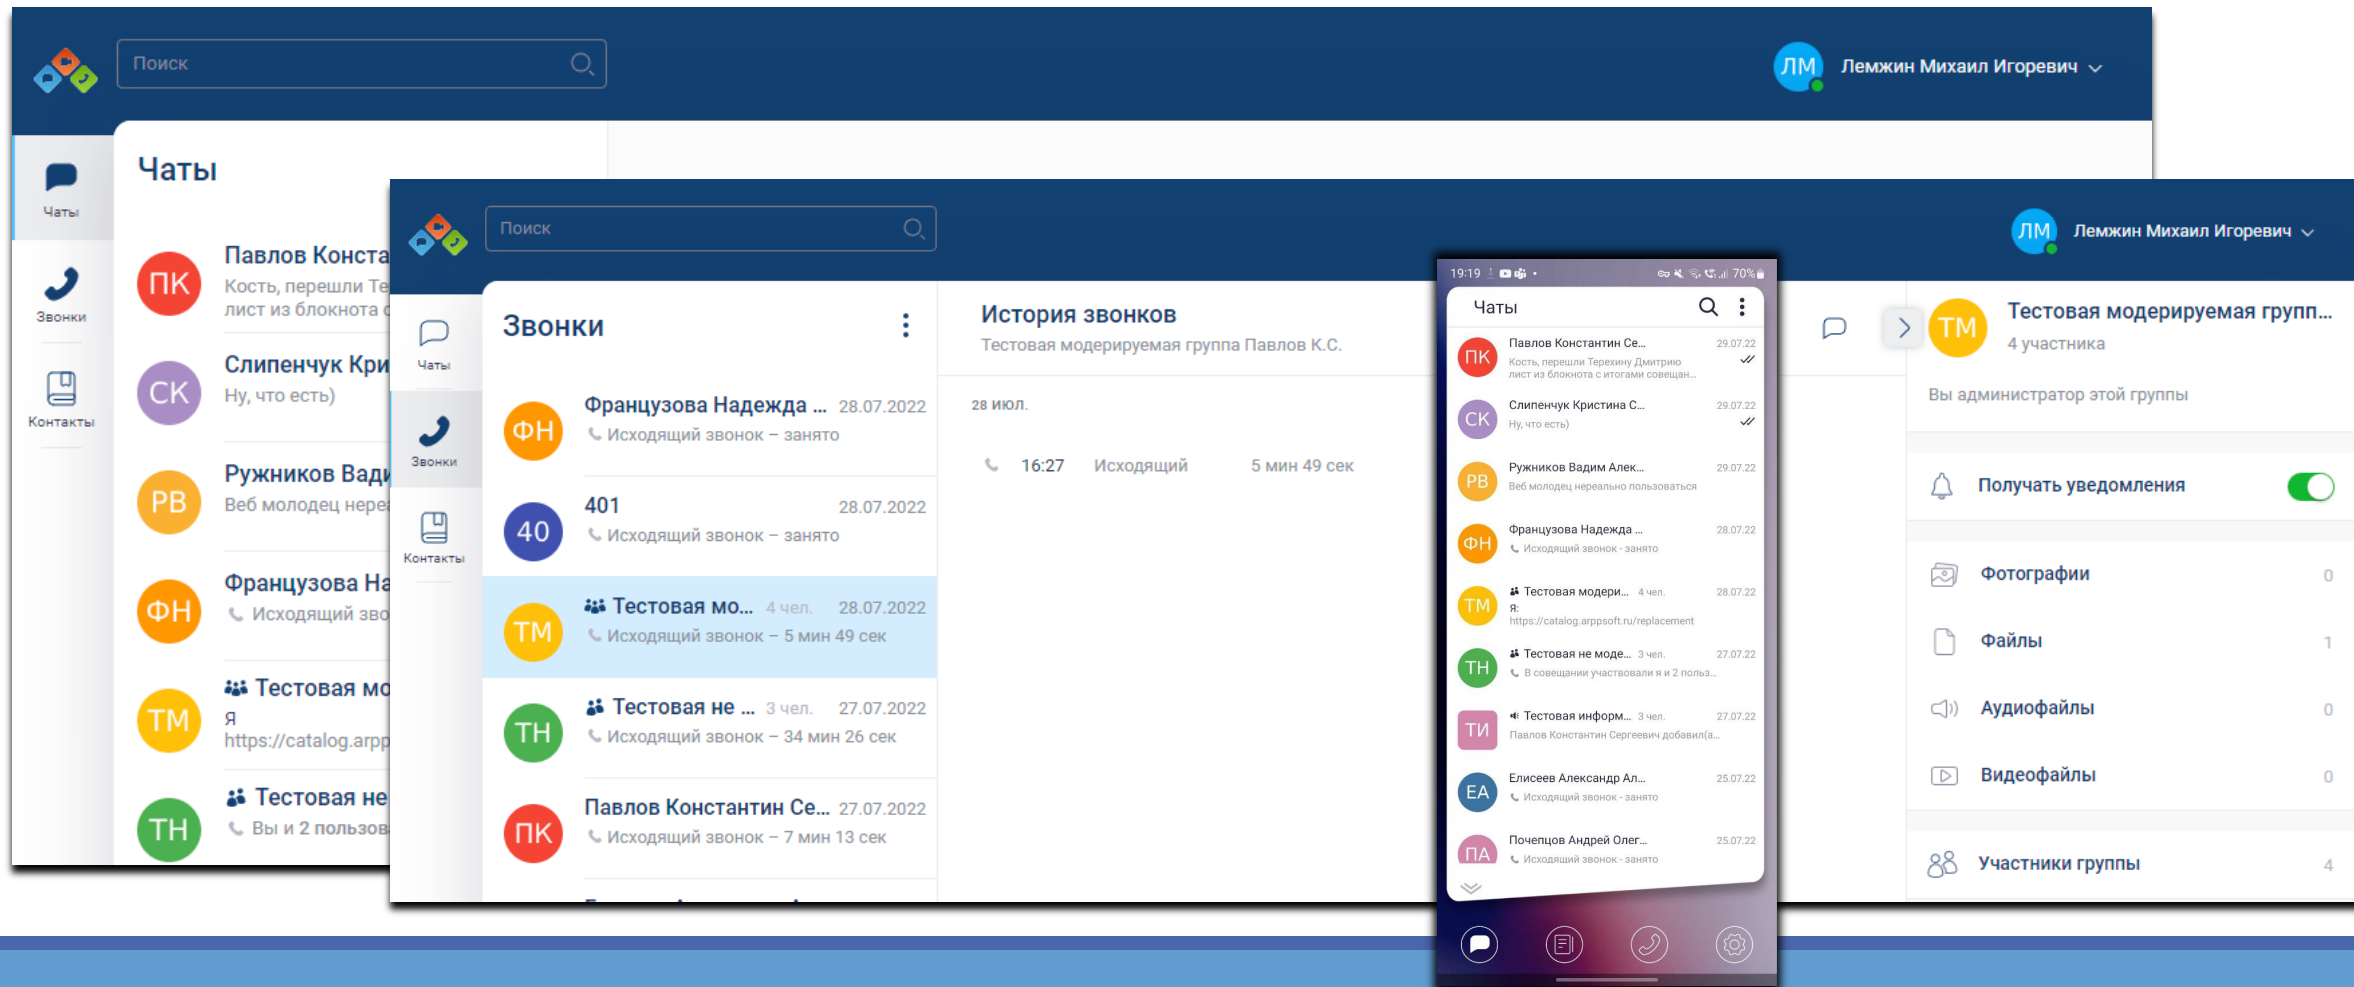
Поиск

ЛМ Лемжин Михаил Игоревич

Чаты
Звонки
Контакты

Чаты

ПК Павлов Конста
Кость, перешли Те
лист из блокнота

СК Слипенчук Кри
Ну, что есть)

РВ Ружников Вади
Веб молодец нере

ФН Французова На
Исходящий зво

ТМ Тестовая мо
я
https://catalog.arpp

ТН Тестовая не
Вы и 2 пользов

Поиск

ЛМ Лемжин Михаил Игоревич

Чаты
Звонки
Контакты

Звонки

ФН Французова Надежда ... 28.07.2022
Исходящий звонок – занято

40 401 28.07.2022
Исходящий звонок – занято

ТМ Тестовая мо... 4 чел. 28.07.2022
Исходящий звонок – 5 мин 49 сек

ТН Тестовая не ... 3 чел. 27.07.2022
Исходящий звонок – 34 мин 26 сек

ПК Павлов Константин Се... 27.07.2022
Исходящий звонок – 7 мин 13 сек

История звонков
Тестовая модерируемая группа Павлов К.С.

28 июл.

16:27 Исходящий 5 мин 49 сек

19:19 70%

Чаты

ПК Павлов Константин Се... 29.07.22
Кость, перешли Терехину Дмитрию лист из блокнота с итогами совещан...

СК Слипенчук Кристина С... 29.07.22
Ну, что есть)

РВ Ружников Вадим Алек... 29.07.22
Веб молодец нереально пользоваться

ФН Французова Надежда ... 28.07.22
Исходящий звонок - занято

ТМ Тестовая модери... 4 чел. 28.07.22
я:
https://catalog.arppsoft.ru/replacement

ТН Тестовая не моде... 3 чел. 27.07.22
В совещании участвовали я и 2 польз...

ТИ Тестовая информ... 3 чел. 27.07.22
Павлов Константин Сергеевич добавил(а...

ЕА Елисеев Александр Ал... 25.07.22
Исходящий звонок - занято

ПА Почепцов Андрей Олег... 25.07.22
Исходящий звонок - занято

ТМ Тестовая модерируемая групп...
4 участника

Вы администратор этой группы

Получать уведомления

Фотографии 0
Файлы 1
Аудиофайлы 0
Видеофайлы 0

Участники группы 4